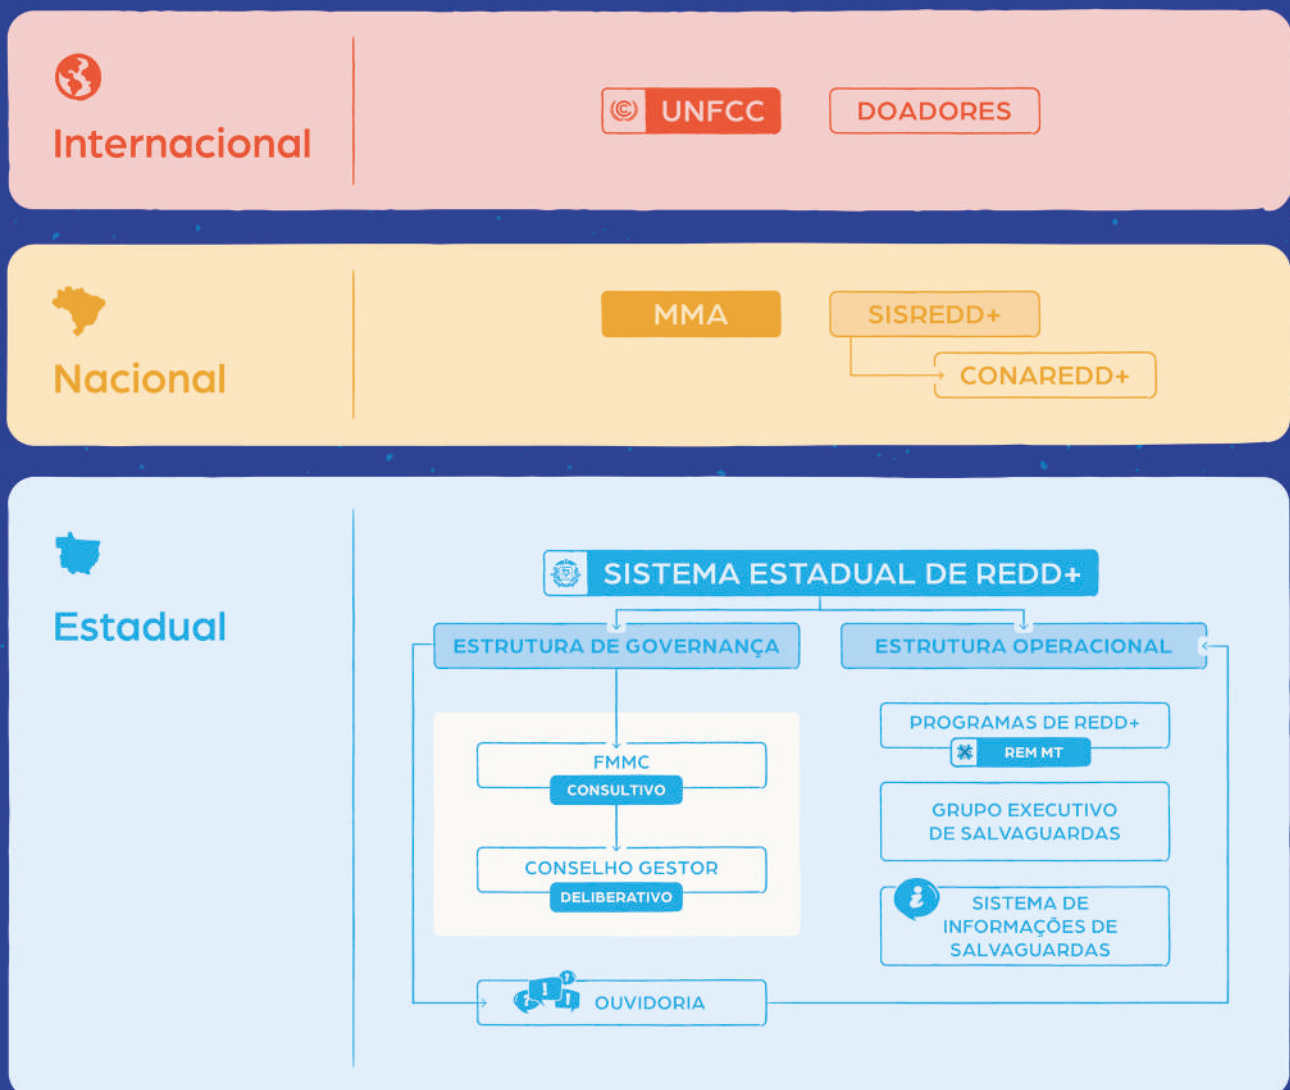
Internacional

UNFCC

DOADORES

Nacional

MMA

SISREDD+

CONAREDD+

Estadual

SISTEMA ESTADUAL DE REDD+

ESTRUTURA DE GOVERNANÇA

ESTRUTURA OPERACIONAL

FMMC
CONSULTIVO

CONSELHO GESTOR
DELIBERATIVO

PROGRAMAS DE REDD+
REM MT

GRUPO EXECUTIVO DE SALVAGUARDAS

SISTEMA DE INFORMAÇÕES DE SALVAGUARDAS

OUVIDORIA